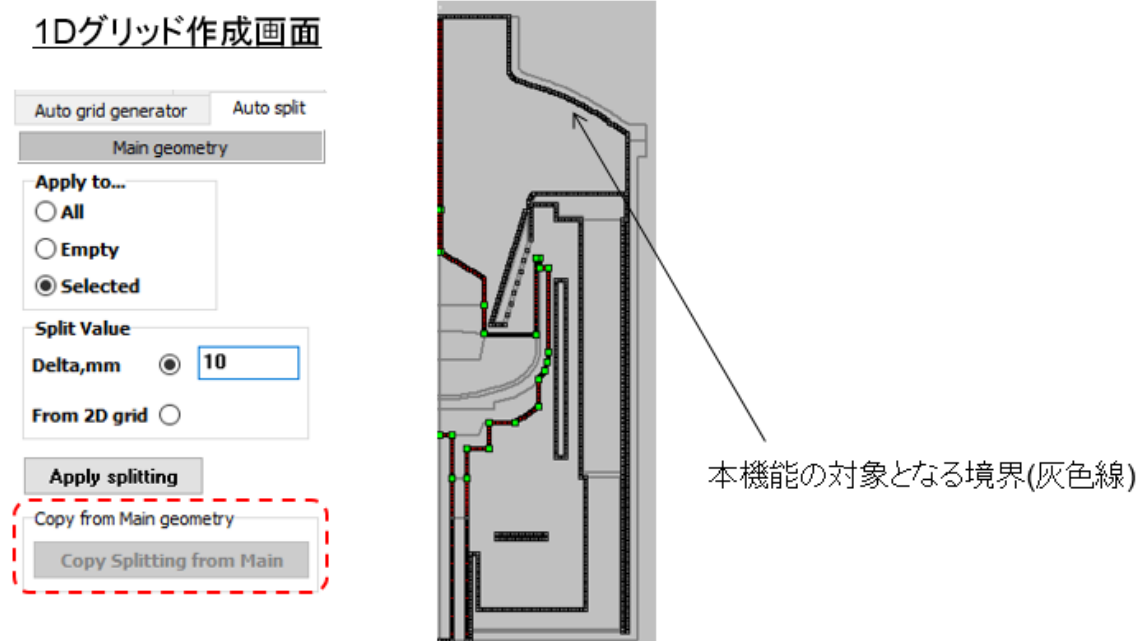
1Dグリッド作成画面

Auto grid generator

Auto split

Main geometry

Apply to...

All

Empty

Selected

Split Value

Delta,mm

10

From 2D grid

Apply splitting

Copy from Main geometry

Copy Splitting from Main

本機能の対象となる境界(灰色線)